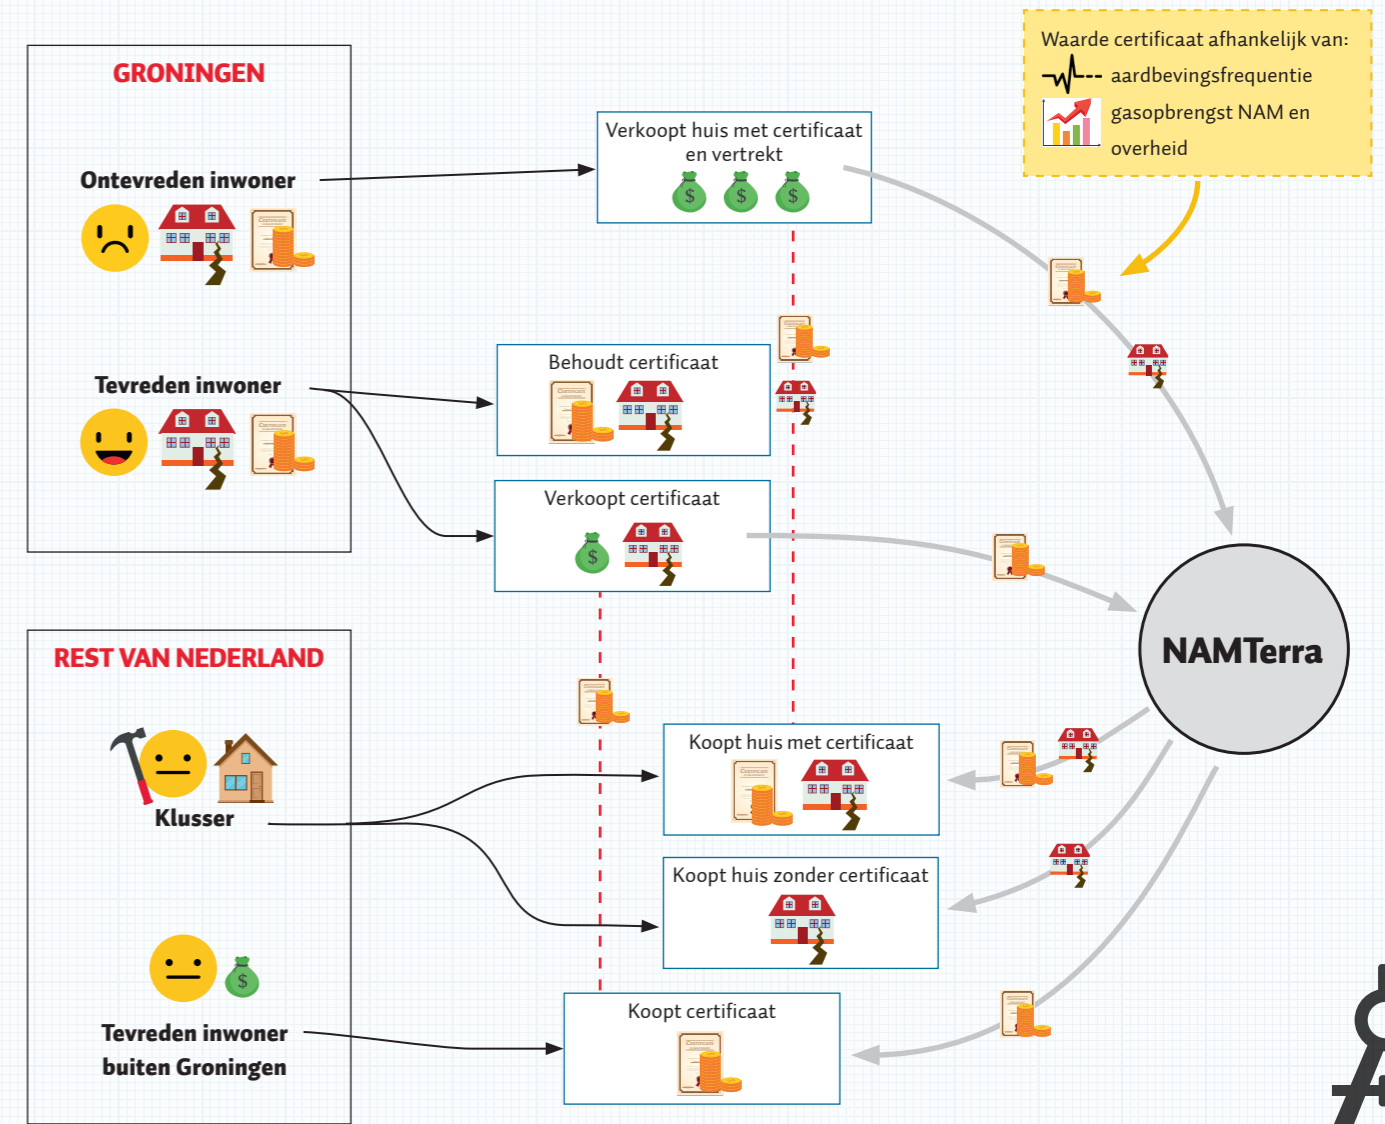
GRONINGEN

Ontevreden inwoner

Tevreden inwoner

REST VAN NEDERLAND

Klusser

Tevreden inwoner buiten Groningen

Verkoopt huis met certificaat en vertrekt

Behoudt certificaat

Verkoopt certificaat

Koopt huis met certificaat

Koopt huis zonder certificaat

Koopt certificaat

Waarde certificaat afhankelijk van:
aardbevingsfrequentie
gasopbrengst NAM en overheid

NAMTerra